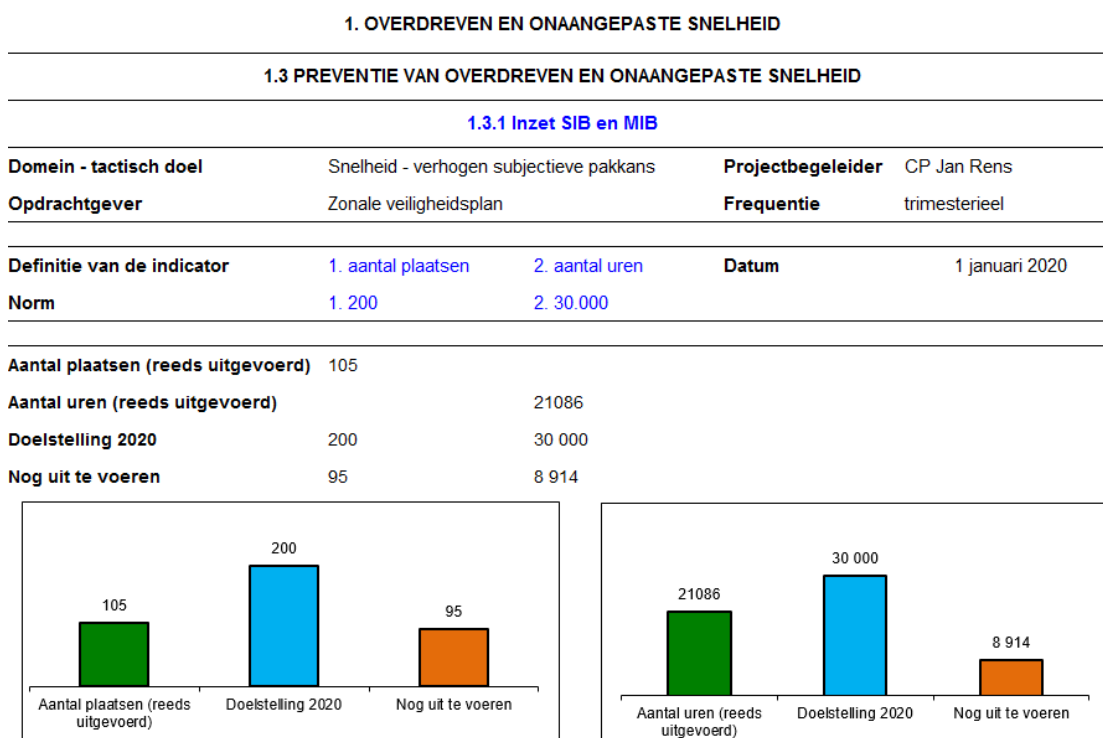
1. OVERDREVEN EN ONAANGEPASTE SNELHEID

1.3 PREVENTIE VAN OVERDREVEN EN ONAANGEPASTE SNELHEID

1.3.1 Inzet SIB en MIB

| | | | | |
|---|---|---|---|---|
| Domein - tactisch doel | Snelheid - verhogen subjectieve pakkans | | Projectbegeleider | CP Jan Rens |
| Opdrachtgever | Zonale veiligheidsplan | | Frequentie | trimesterieel |

| | | | | |
|---|---|---|---|---|
| Definitie van de indicator | 1. aantal plaatsen | 2. aantal uren | Datum | 1 januari 2020 |
| Norm | 1. 200 | 2. 30.000 | | |

| | | |
|---|---|---|
| Aantal plaatsen (reeds uitgevoerd) | 105 | |
| Aantal uren (reeds uitgevoerd) | | 21086 |
| Doelstelling 2020 | 200 | 30 000 |
| Nog uit te voeren | 95 | 8 914 |

105
200
95
Aantal plaatsen (reeds uitgevoerd)
Doelstelling 2020
Nog uit te voeren

21086
30 000
8 914
Aantal uren (reeds uitgevoerd)
Doelstelling 2020
Nog uit te voeren